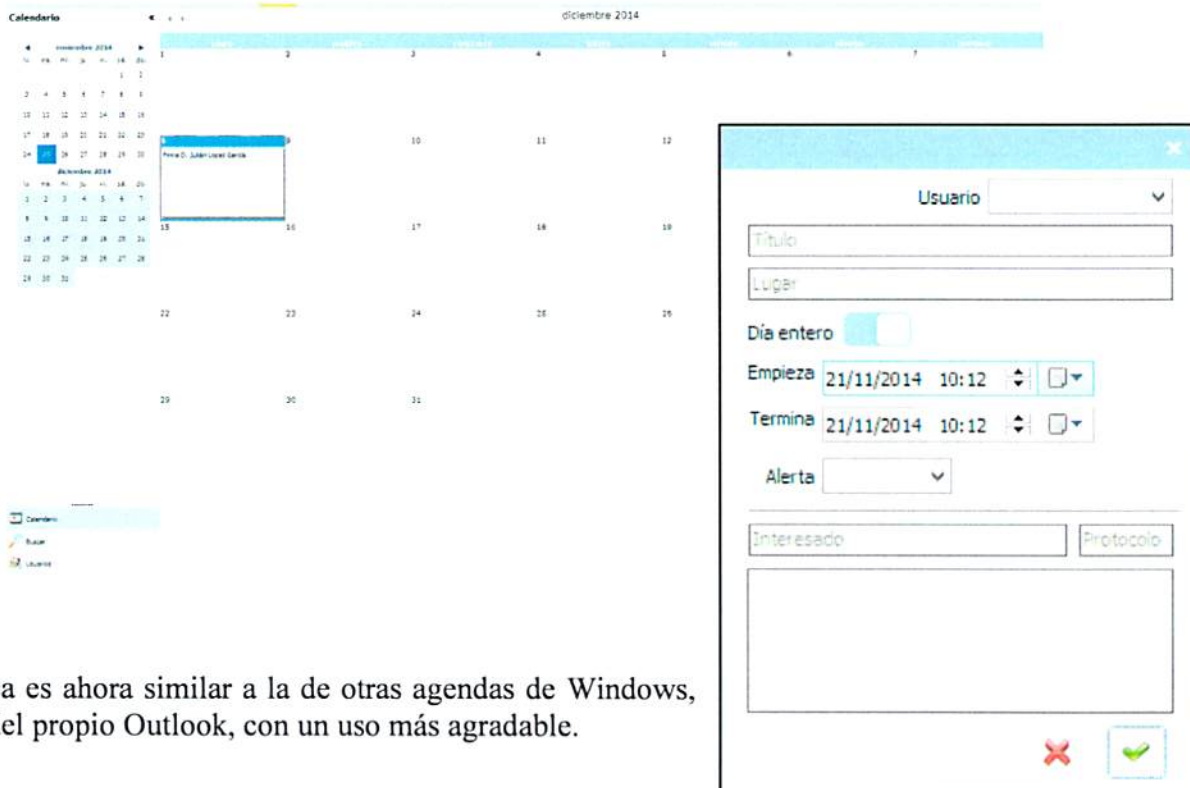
Calendario

noviembre 2014

| lu | ma | mi | ju | vi | sá | do |
|---|---|---|---|---|---|---|
| | | | | | 1 | 2 |
| 3 | 4 | 5 | 6 | 7 | 8 | 9 |
| 10 | 11 | 12 | 13 | 14 | 15 | 16 |
| 17 | 18 | 19 | 20 | 21 | 22 | 23 |
| 24 | 25 | 26 | 27 | 28 | 29 | 30 |

diciembre 2014

| lu | ma | mi | ju | vi | sá | do |
|---|---|---|---|---|---|---|
| 1 | 2 | 3 | 4 | 5 | 6 | 7 |
| 8 | 9 | 10 | 11 | 12 | 13 | 14 |
| 15 | 16 | 17 | 18 | 19 | 20 | 21 |
| 22 | 23 | 24 | 25 | 26 | 27 | 28 |
| 29 | 30 | 31 | | | | |

Calendario
Buscar
Usuarios

diciembre 2014

| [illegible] | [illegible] | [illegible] | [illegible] | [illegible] | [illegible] | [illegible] |
|---|---|---|---|---|---|---|
| 1 | 2 | 3 | 4 | 5 | 6 | 7 |
| 8 Firma D. Julián López García | 9 | 10 | 11 | 12 | | |
| 15 | 16 | 17 | 18 | 19 | | |
| 22 | 23 | 24 | 25 | 26 | | |
| 29 | 30 | 31 | | | | |

Usuario
Título
Lugar
Día entero
Empieza 21/11/2014 10:12
Termina 21/11/2014 10:12
Alerta
Interesado
Protocolo

a es ahora similar a la de otras agendas de Windows, el propio Outlook, con un uso más agradable.